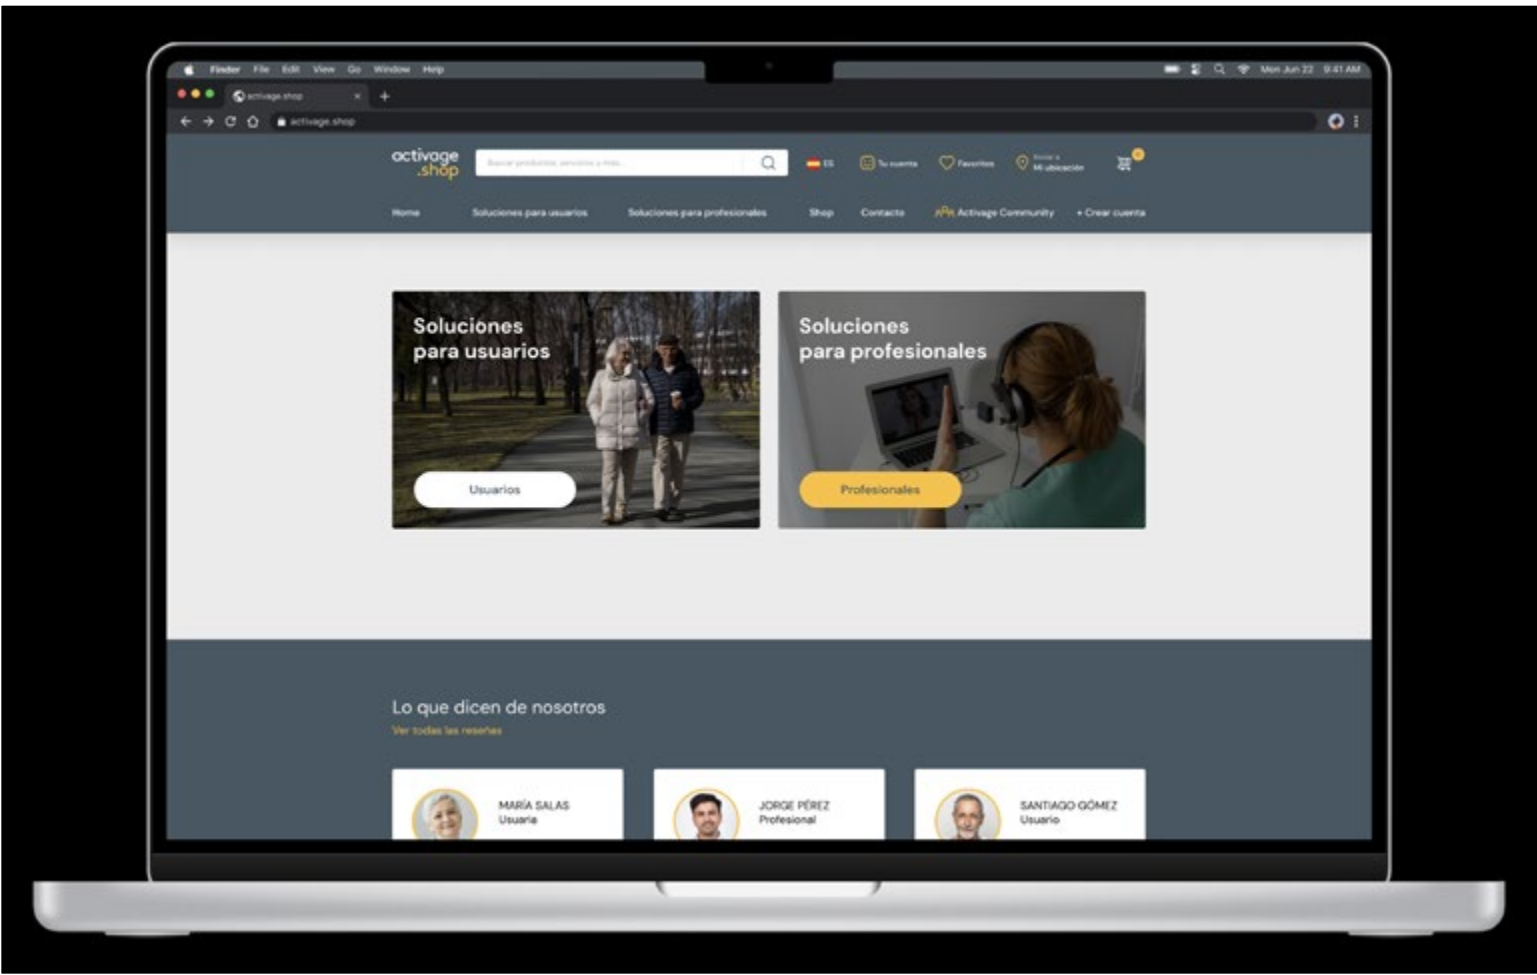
Finder File Edit View Go Window Help

Mon Jun 22 9:41 AM

activage.shop

activage.shop

activage .shop

Buscar productos, servicios y más...

ES

Tu cuenta

Favoritos

Enviar a Mi ubicación

0

Home

Soluciones para usuarios

Soluciones para profesionales

Shop

Contacto

Activage Community

+ Crear cuenta

Soluciones para usuarios

Usuarios

Soluciones para profesionales

Profesionales

Lo que dicen de nosotros

Ver todas las reseñas

MARÍA SALAS
Usuaria

JORGE PÉREZ
Profesional

SANTIAGO GÓMEZ
Usuario